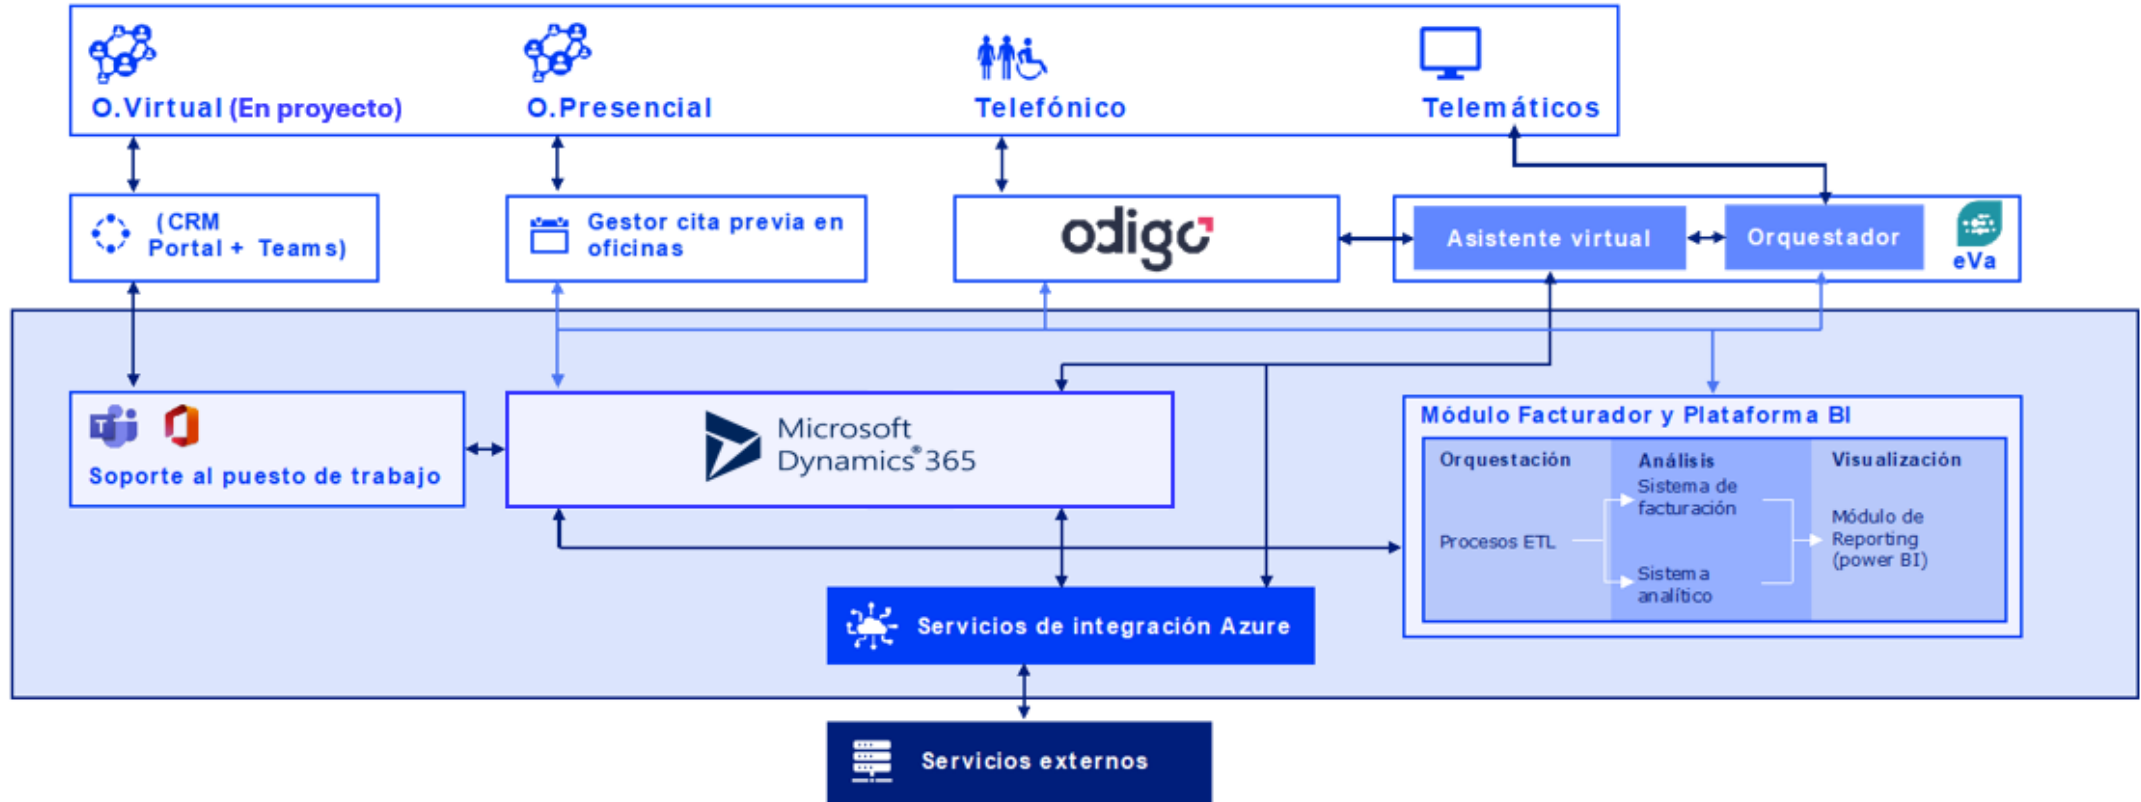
O.Virtual (En proyecto)

O.Presencial

Telefónico

Telemáticos

(CRM Portal + Teams)

Gestor cita previa en oficinas

odigo

Asistente virtual

Orquestador

eVa

Soporte al puesto de trabajo

Microsoft Dynamics 365

Módulo Facturador y Plataforma BI

Orquestación

Procesos ETL

Análisis

Sistema de facturación

Sistema analítico

Visualización

Módulo de Reporting (power BI)

Servicios de integración Azure

Servicios externos